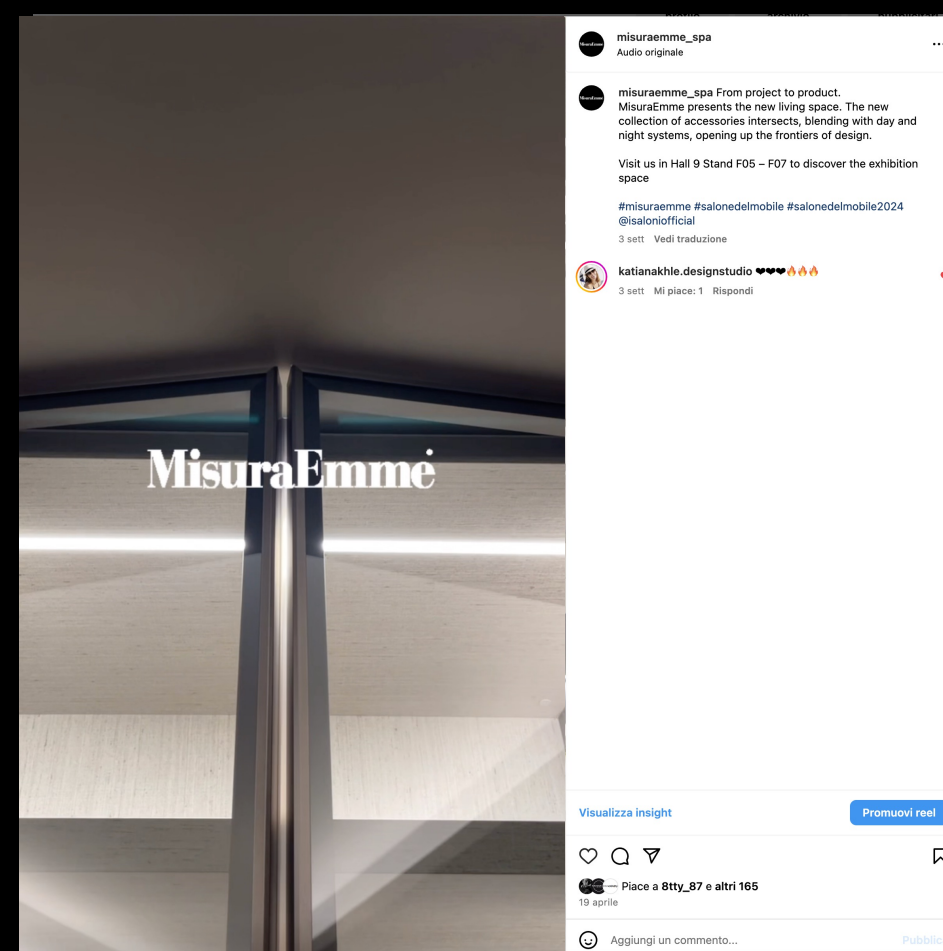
MisuraEmme

misuraemme_spa
Audio originale

misuraemme_spa From project to product.
MisuraEmme presents the new living space. The new collection of accessories intersects, blending with day and night systems, opening up the frontiers of design.

Visit us in Hall 9 Stand F05 – F07 to discover the exhibition space

#misuraemme #salonedelmobile #salonedelmobile2024 @isaloniofficial
3 sett Vedi traduzione

katianakhle.designstudio ❤❤❤🔥🔥🔥
3 sett Mi piace: 1 Rispondi

Visualizza insight
Promuovi reel

Piace a 8tty_87 e altri 165
19 aprile

Aggiungi un commento...
Pubblic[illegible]